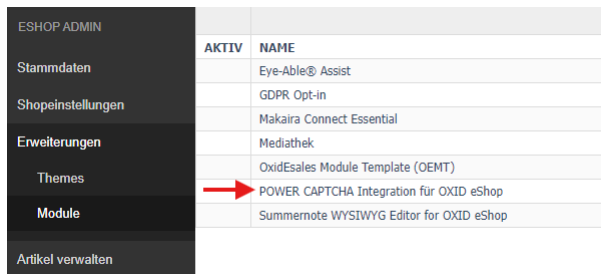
ESHOP ADMIN
Stammdaten
Shopeinstellungen
Erweiterungen
Themes
Module
Artikel verwalten

| AKTIV | NAME |
|---|---|
| | Eye-Able® Assist |
| | GDPR Opt-in |
| | Makaira Connect Essential |
| | Mediathek |
| | OxidEsales Module Template (OEMT) |
| | POWER CAPTCHA Integration für OXID eShop |
| | Summernote WYSIWYG Editor for OXID eShop |